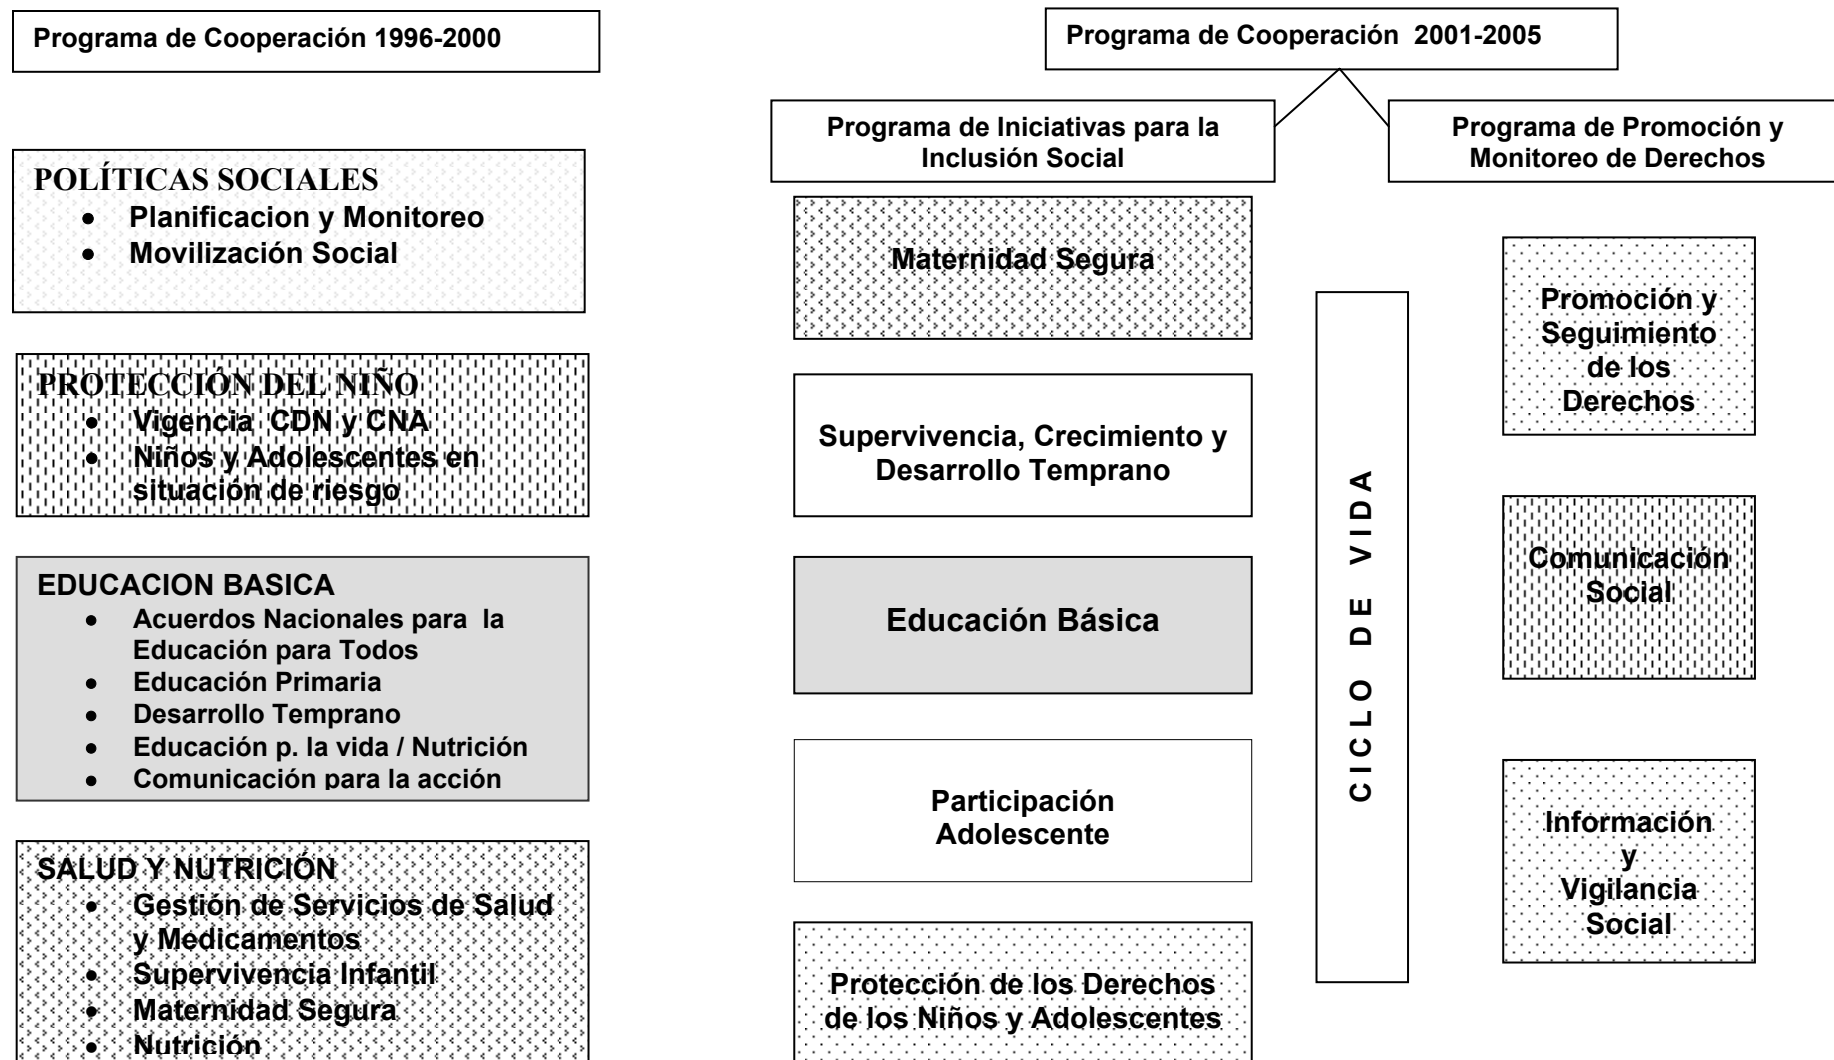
Programa de Cooperación 1996-2000

POLÍTICAS SOCIALES
- Planificacion y Monitoreo
- Movilización Social

PROTECCIÓN DEL NIÑO
- Vigencia CDN y CNA
- Niños y Adolescentes en situación de riesgo

EDUCACION BASICA
- Acuerdos Nacionales para la Educación para Todos
- Educación Primaria
- Desarrollo Temprano
- Educación p. la vida / Nutrición
- Comunicación para la acción

SALUD Y NUTRICIÓN
- Gestión de Servicios de Salud y Medicamentos
- Supervivencia Infantil
- Maternidad Segura
- Nutrición

Programa de Cooperación 2001-2005

Programa de Iniciativas para la Inclusión Social

Maternidad Segura

Supervivencia, Crecimiento y Desarrollo Temprano

Educación Básica

Participación Adolescente

Protección de los Derechos de los Niños y Adolescentes

CICLO DE VIDA

Programa de Promoción y Monitoreo de Derechos

Promoción y Seguimiento de los Derechos

Comunicación Social

Información y Vigilancia Social